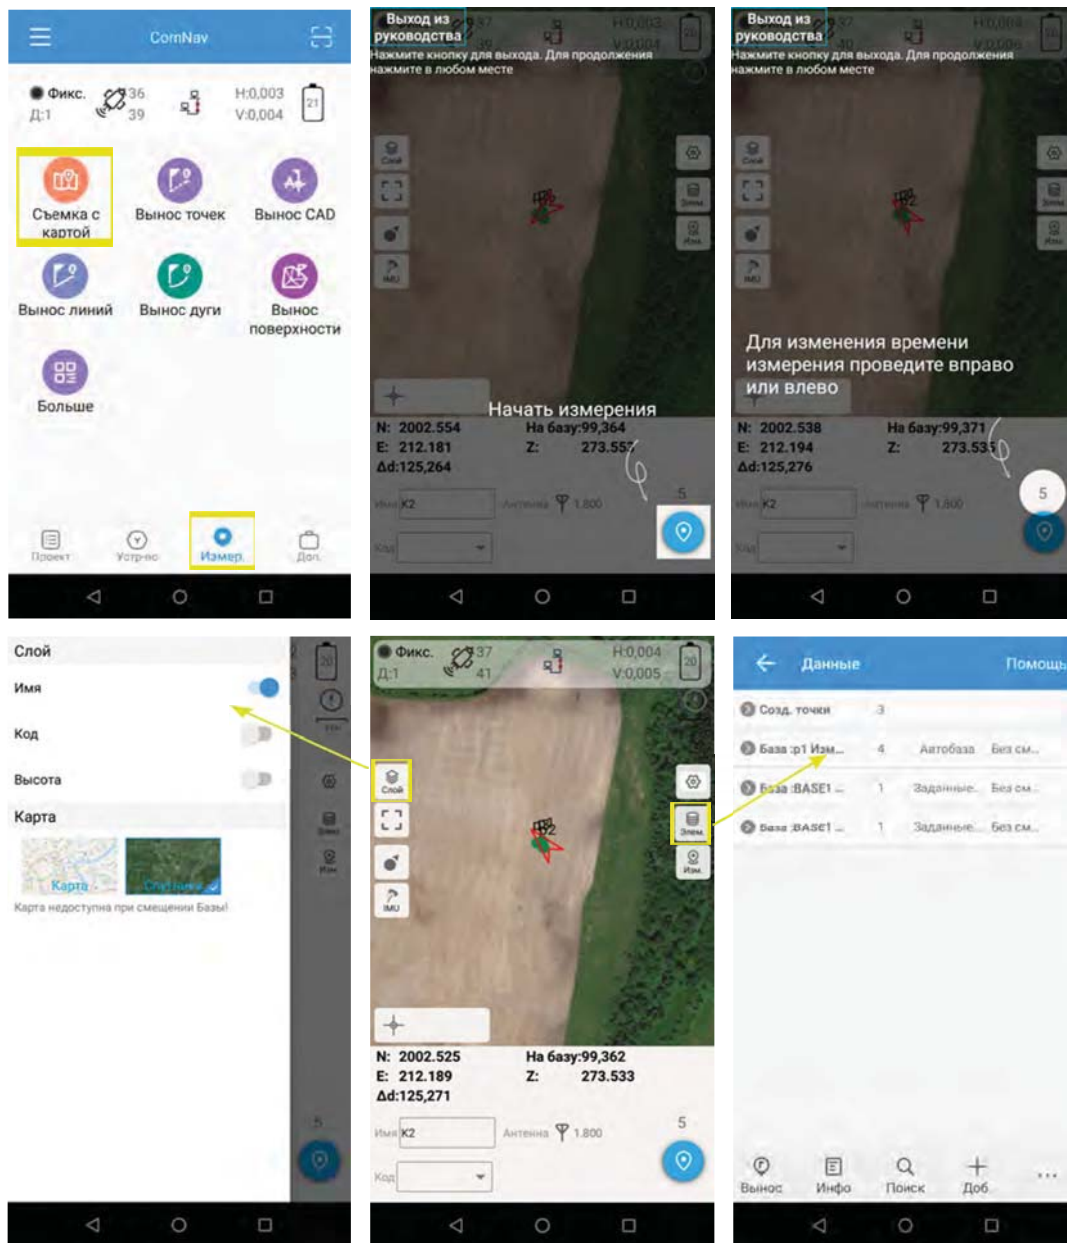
ComNav

Фикс.
Д:1
36
39
H:0,003
V:0,004
21

Съемка с картой
Вынос точек
Вынос CAD
Вынос линий
Вынос дуги
Вынос поверхности
Больше

Проект
Устр-во
Измер.
Доп.

Выход из руководства
Нажмите кнопку для выхода. Для продолжения нажмите в любом месте

Слой
IMU

Начать измерения
N: 2002.554
E: 212.181
Δd:125,264
На базу:99,364
Z: 273.557
5
Имя K2
Антенна 1.800
Код

Выход из руководства
Нажмите кнопку для выхода. Для продолжения нажмите в любом месте

Слой
IMU
Элем.
Изм.

Для изменения времени измерения проведите вправо или влево
N: 2002.538
E: 212.194
Δd:125,276
На базу:99,371
Z: 273.535
5
Имя K2
Антенна 1.800
Код

Слой
Имя
Код
Высота
Карта
Карта
Спутник
Карта недоступна при смещении Базы!
20
5

Фикс.
Д:1
37
41
H:0,004
V:0,005
20
Слой
IMU
Элем.
Изм.
K2
N: 2002.525
E: 212.189
Δd:125,271
На базу:99,362
Z: 273.533
5
Имя K2
Антенна 1.800
Код

Данные
Помощь
Созд. точки 3
База :p1 Изм... 4 Автобаза Без см...
База :BASE1 ... 1 Заданные... Без см...
База :BASE1 ... 1 Заданные... Без см...
Вынос
Инфо
Поиск
Доб
...